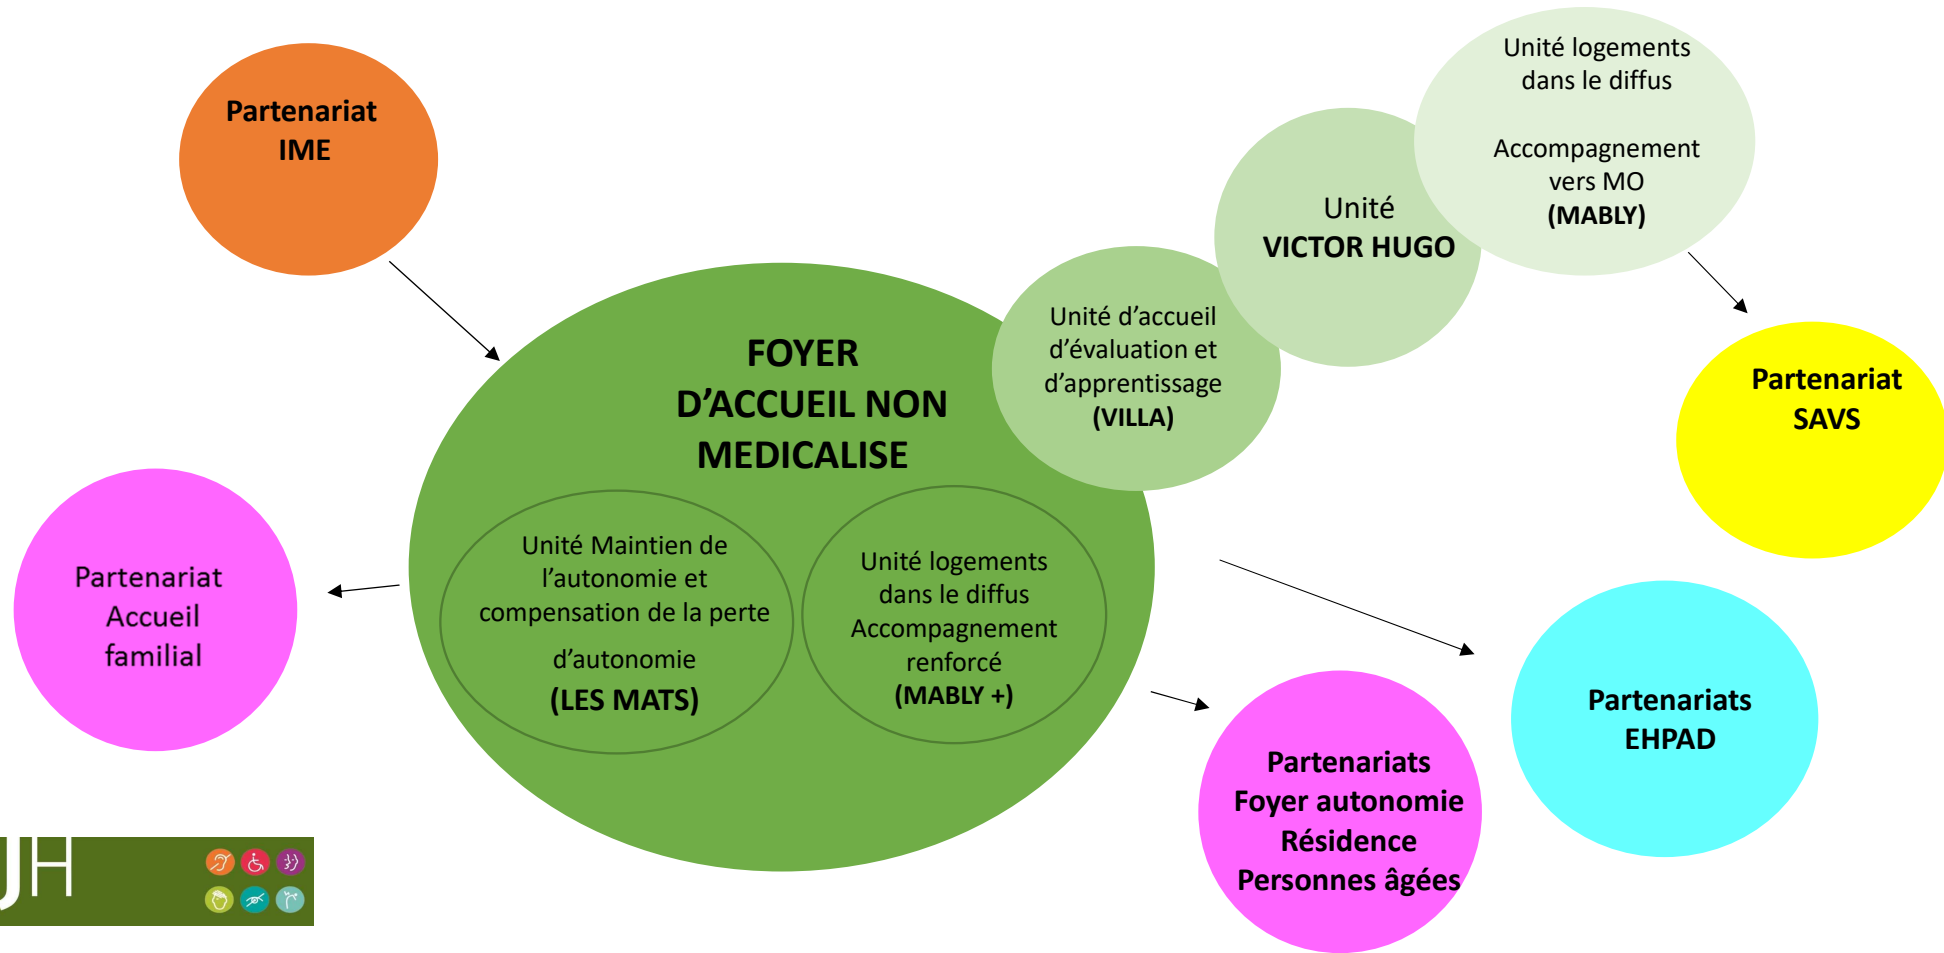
Partenariat IME

Unité logements dans le diffus

Accompagnement vers MO (MABLY)

Unité VICTOR HUGO

Unité d'accueil d'évaluation et d'apprentissage (VILLA)

Partenariat SAVS

FOYER D'ACCUEIL NON MEDICALISE

Unité Maintien de l'autonomie et compensation de la perte d'autonomie (LES MATS)

Unité logements dans le diffus Accompagnement renforcé (MABLY +)

Partenariat Accueil familial

Partenariats EHPAD

Partenariats Foyer autonomie Résidence Personnes âgées

JH